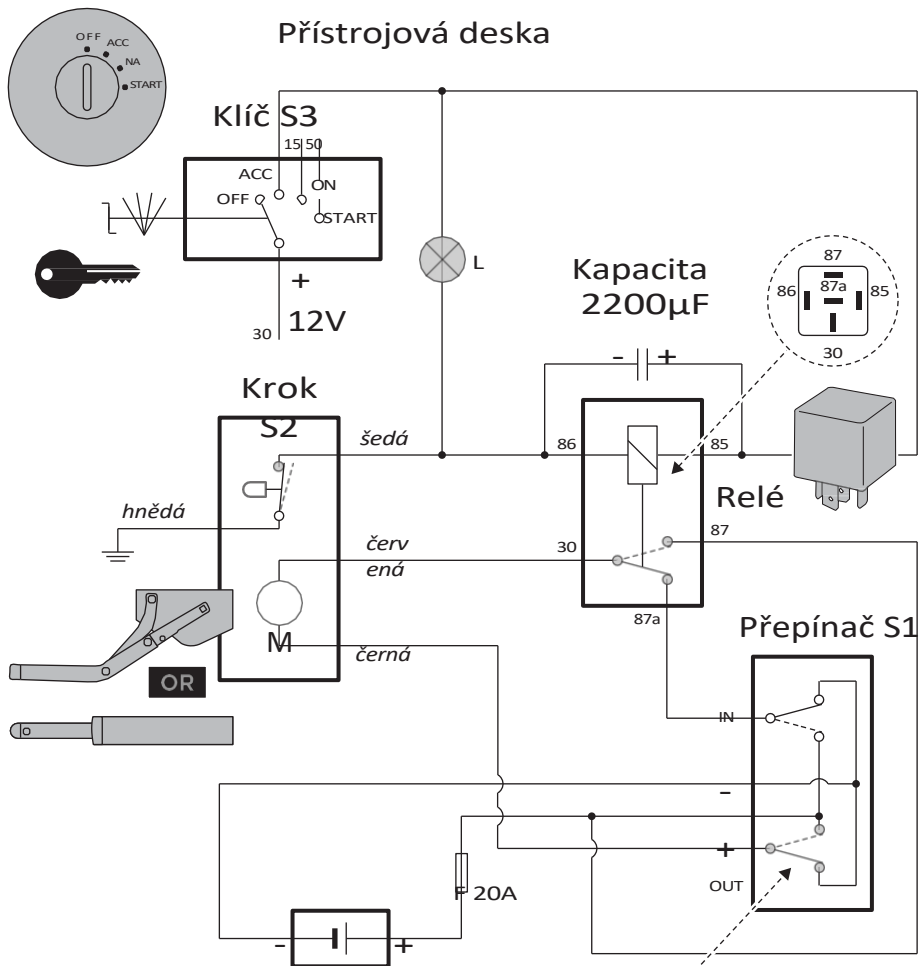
OFF ACC NA START

Přístrojová deska

Klíč S3

15 50

ACC

ON

OFF

START

+

12V

30

L

Kapacita 2200µF

87
87a
86
85
30

- +

Krok S2

šedá

86

85

Relé

hnědá

87

červ ená

30

87a

M

černá

Přepínač S1

OR

IN

-

+

OUT

F 20A

- +